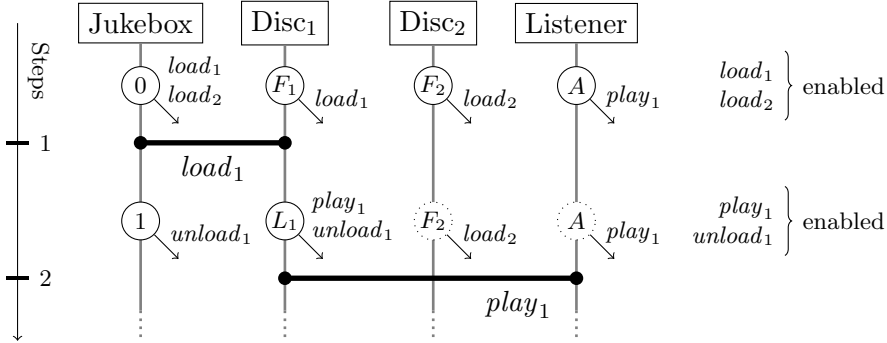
Jukebox | $\text{Disc}_1$ | $\text{Disc}_2$ | Listener

Steps

$0$ $load_1$ $load_2$ | $F_1$ $load_1$ | $F_2$ $load_2$ | $A$ $play_1$ | $load_1$ $load_2$ enabled

1

$load_1$

$1$ $unload_1$ | $L_1$ $play_1$ $unload_1$ | $F_2$ $load_2$ | $A$ $play_1$ | $play_1$ $unload_1$ enabled

2

$play_1$